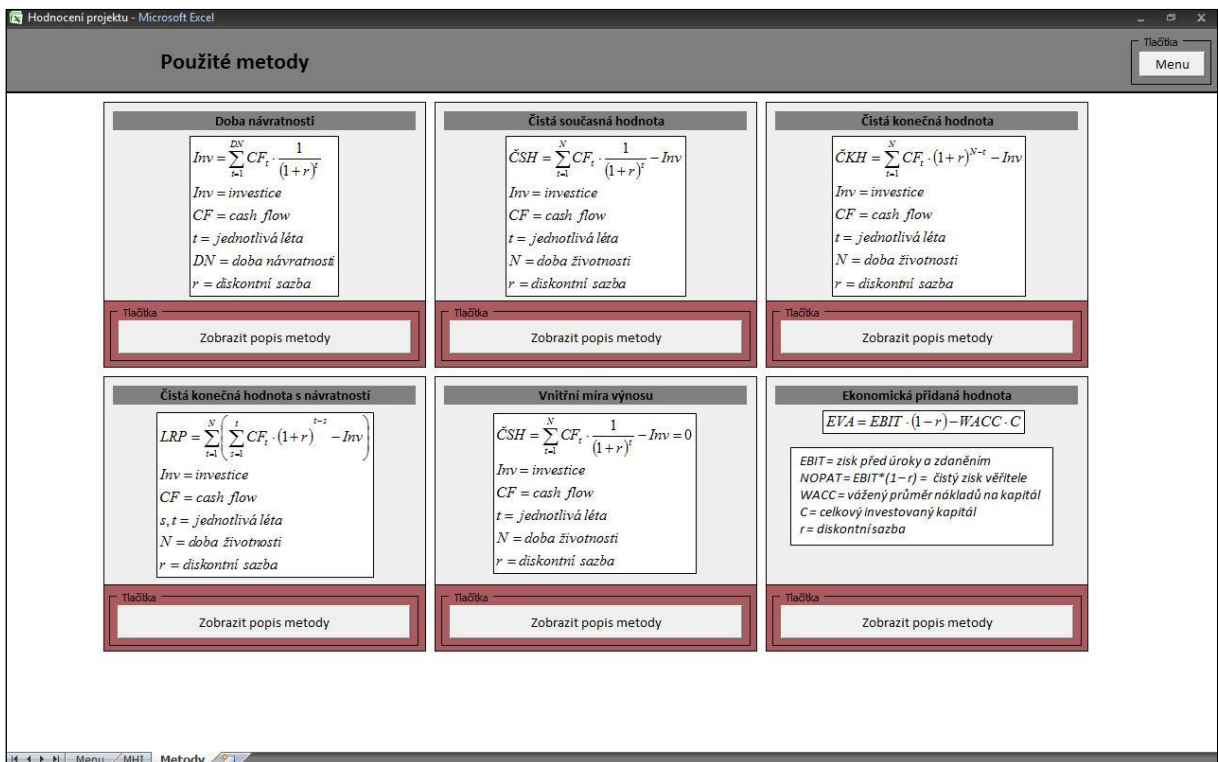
Hodnocení projektu - Microsoft Excel

Použité metody

Tlačítka
Menu

Doba návratnosti

$Inv = \sum_{t=1}^{DN} CF_t \cdot \frac{1}{(1+r)^t}$
$Inv = investice$
$CF = cash\ flow$
$t = jednotlivá\ léta$
$DN = doba\ návratnosti$
$r = diskontní\ sazba$

Tlačítka
Zobrazit popis metody

Čistá současná hodnota

$ČSH = \sum_{t=1}^{N} CF_t \cdot \frac{1}{(1+r)^t} - Inv$
$Inv = investice$
$CF = cash\ flow$
$t = jednotlivá\ léta$
$N = doba\ životnosti$
$r = diskontní\ sazba$

Tlačítka
Zobrazit popis metody

Čistá konečná hodnota

$ČKH = \sum_{t=1}^{N} CF_t \cdot (1+r)^{N-t} - Inv$
$Inv = investice$
$CF = cash\ flow$
$t = jednotlivá\ léta$
$N = doba\ životnosti$
$r = diskontní\ sazba$

Tlačítka
Zobrazit popis metody

Čistá konečná hodnota s návratností

$LRP = \sum_{t=1}^{N} \left( \sum_{s=1}^{t} CF_t \cdot (1+r)^{t-s} - Inv \right)$
$Inv = investice$
$CF = cash\ flow$
$s, t = jednotlivá\ léta$
$N = doba\ životnosti$
$r = diskontní\ sazba$

Tlačítka
Zobrazit popis metody

Vnitřní míra výnosu

$ČSH = \sum_{t=1}^{N} CF_t \cdot \frac{1}{(1+r)^t} - Inv = 0$
$Inv = investice$
$CF = cash\ flow$
$t = jednotlivá\ léta$
$N = doba\ životnosti$
$r = diskontní\ sazba$

Tlačítka
Zobrazit popis metody

Ekonomická přidaná hodnota

$EVA = EBIT \cdot (1-r) - WACC \cdot C$

EBIT = zisk před úroky a zdaněním
NOPAT = EBIT*(1 – r) = čistý zisk věřitele
WACC = vážený průměr nákladů na kapitál
C = celkový investovaný kapitál
r = diskontnísazba

Tlačítka
Zobrazit popis metody

Menu MHÍ Metody